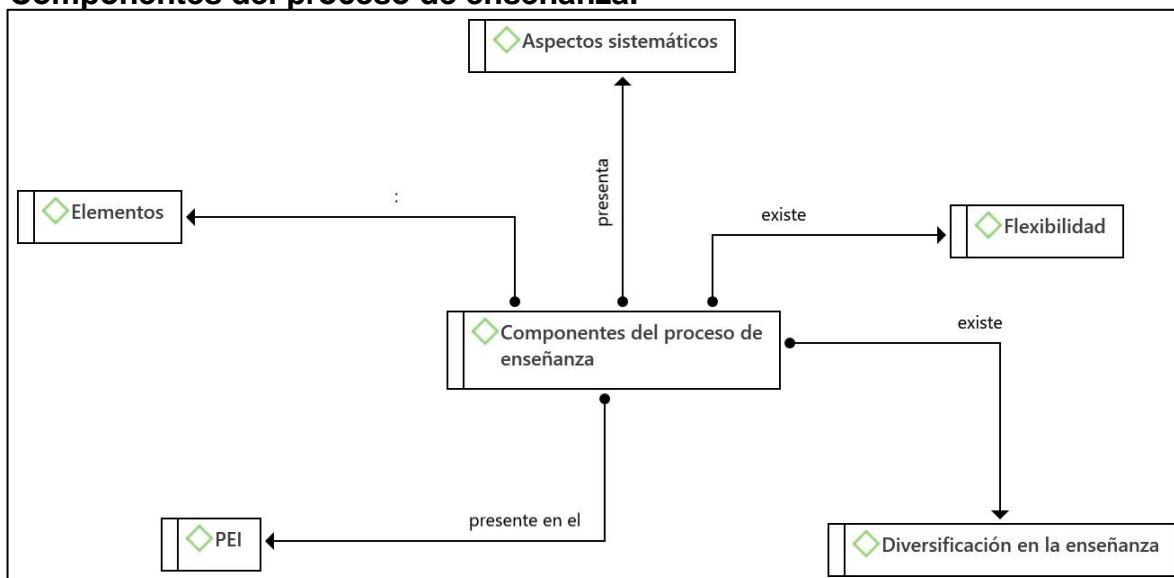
Componentes del proceso de enseñanza.

Aspectos sistemáticos

presenta

Elementos

:

existe

Flexibilidad

Componentes del proceso de enseñanza

existe

presente en el

PEI

Diversificación en la enseñanza